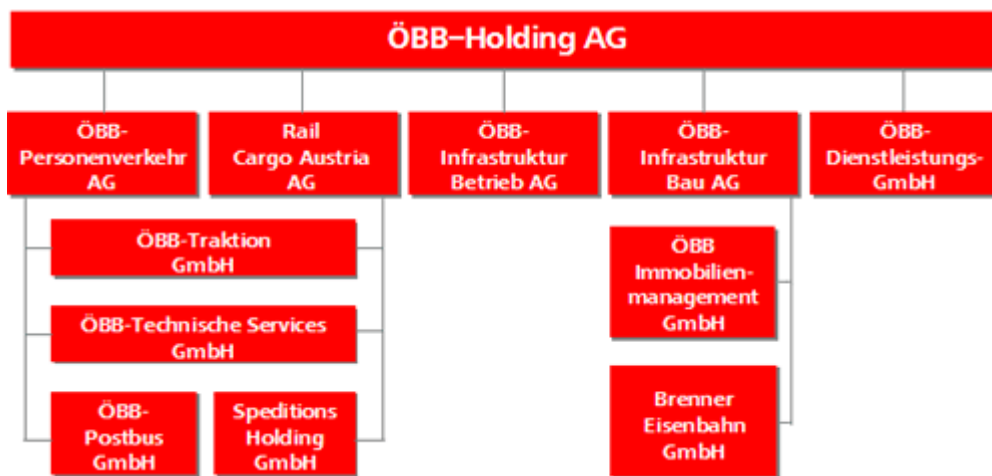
ÖBB–Holding AG

ÖBB-Personenverkehr AG

Rail Cargo Austria AG

ÖBB-Infrastruktur Betrieb AG

ÖBB-Infrastruktur Bau AG

ÖBB-Dienstleistungs-GmbH

ÖBB-Traktion GmbH

ÖBB-Technische Services GmbH

ÖBB-Postbus GmbH

Speditions Holding GmbH

ÖBB Immobilienmanagement GmbH

Brenner Eisenbahn GmbH